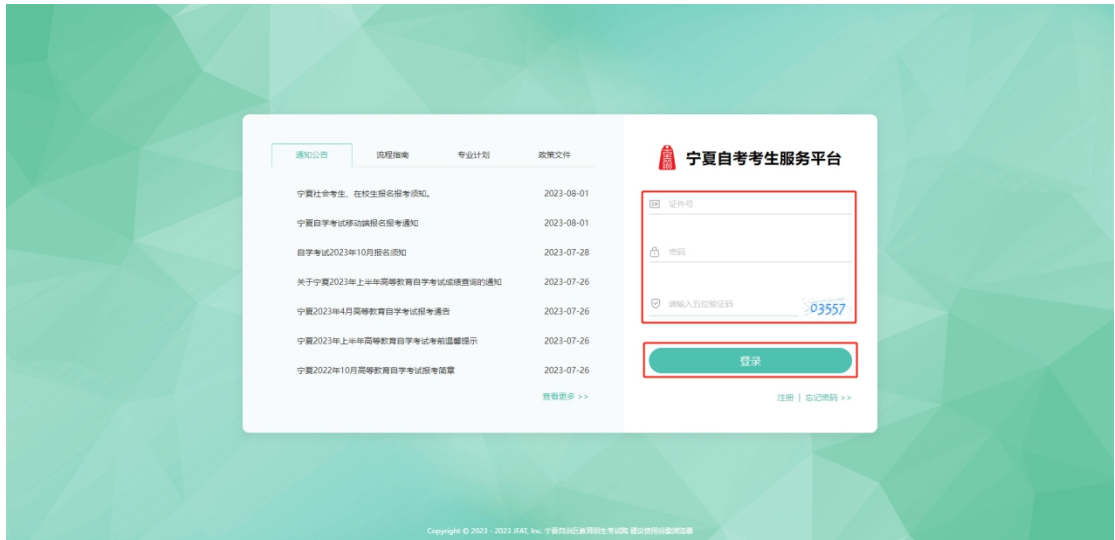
通知公告 流程指南 专业计划 政策文件

宁夏社会考生、在校生报名报考须知。 2023-08-01

宁夏自学考试移动端报名报考通知 2023-08-01

自学考试2023年10月报名须知 2023-07-28

关于宁夏2023年上半年高等教育自学考试成绩查询的通知 2023-07-26

宁夏2023年4月高等教育自学考试报考通告 2023-07-26

宁夏2023年上半年高等教育自学考试考前温馨提示 2023-07-26

宁夏2022年10月高等教育自学考试报考简章 2023-07-26

查看更多 >>

宁夏自考考生服务平台

证件号

密码

请输入五位验证码

03557

登录

注册 | 忘记密码 >>

Copyright © 2023 - 2023 JFAT, Inc. 宁夏回族自治区教育招生考试院 建议使用谷歌浏览器